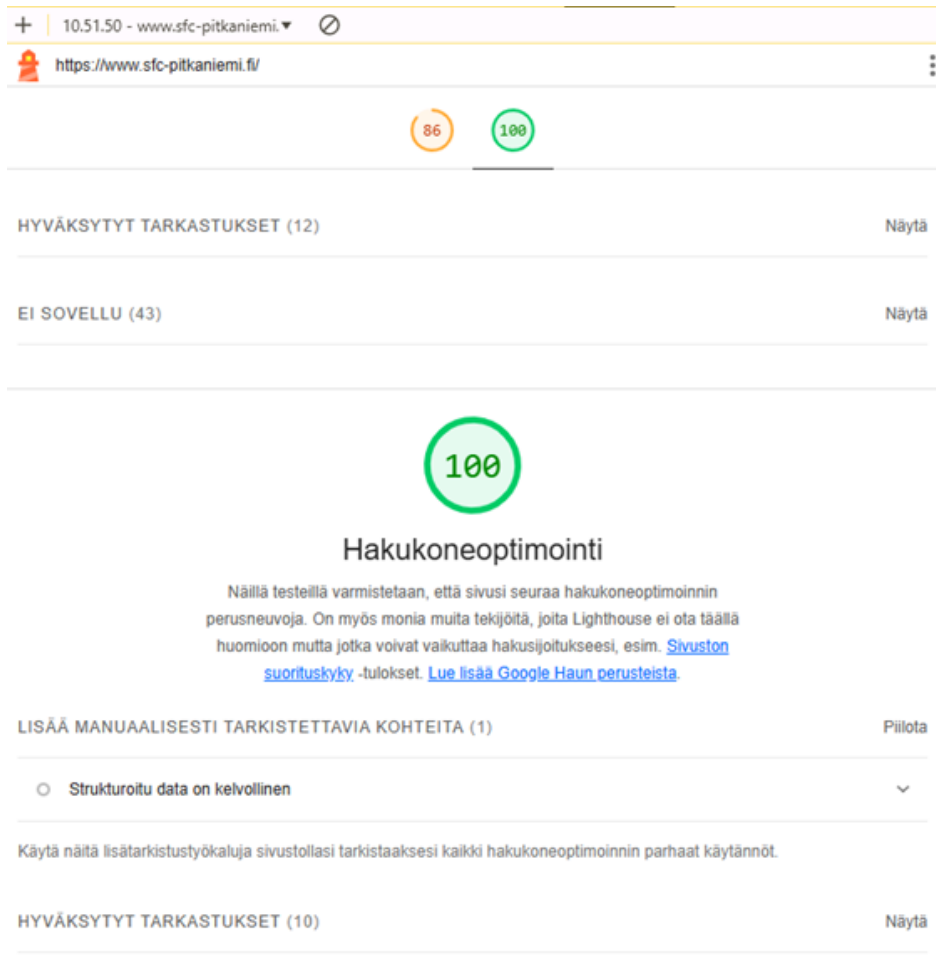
+ 10.51.50 - www.sfc-pitkaniemi.▾ ⊘

https://www.sfc-pitkaniemi.fi/

86 100

HYVÄKSYTYT TARKASTUKSET (12) Näytä

EI SOVELLU (43) Näytä

100

Hakukoneoptimointi

Näillä testeillä varmistetaan, että sivusi seuraa hakukoneoptimoinnin perusneuvoja. On myös monia muita tekijöitä, joita Lighthouse ei ota täällä huomioon mutta jotka voivat vaikuttaa hakusijoitukseesi, esim. Sivuston suorituskyky -tulokset. Lue lisää Google Haun perusteista.

LISÄÄ MANUAALISESTI TARKISTETTAVIA KOHTEITA (1) Piilota

Strukturoitu data on kelvollinen

Käytä näitä lisätarkistustyökaluja sivustollasi tarkistaaksesi kaikki hakukoneoptimoinnin parhaat käytännöt.

HYVÄKSYTYT TARKASTUKSET (10) Näytä